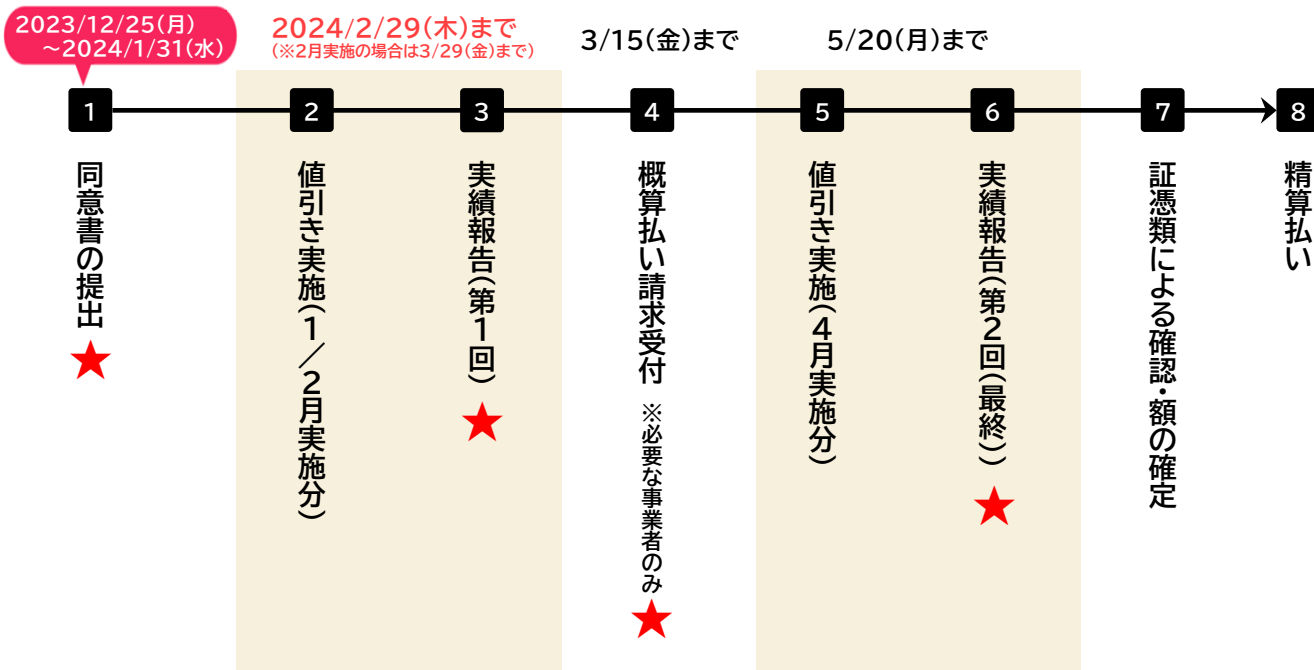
2023/12/25(月)
～2024/1/31(水)

2024/2/29(木)まで
(※2月実施の場合は3/29(金)まで)

3/15(金)まで

5/20(月)まで

1
同意書の提出
★

2
値引き実施(1／2月実施分)

3
実績報告(第1回)
★

4
概算払い請求受付
※必要な事業者のみ
★

5
値引き実施(4月実施分)

6
実績報告(第2回(最終))
★

7
証憑類による確認・額の確定

8
精算払い